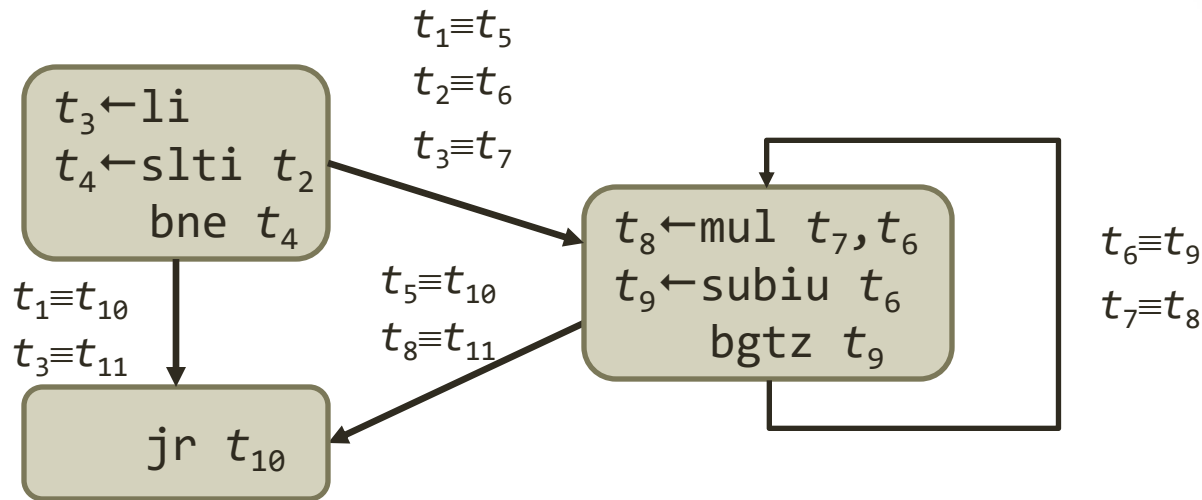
$t_3$←li
$t_4$←slti $t_2$
bne $t_4$

$t_1 \equiv t_5$
$t_2 \equiv t_6$
$t_3 \equiv t_7$

$t_8$←mul $t_7$,$t_6$
$t_9$←subiu $t_6$
bgtz $t_9$

$t_6 \equiv t_9$
$t_7 \equiv t_8$

$t_1 \equiv t_{10}$
$t_3 \equiv t_{11}$

$t_5 \equiv t_{10}$
$t_8 \equiv t_{11}$

jr $t_{10}$